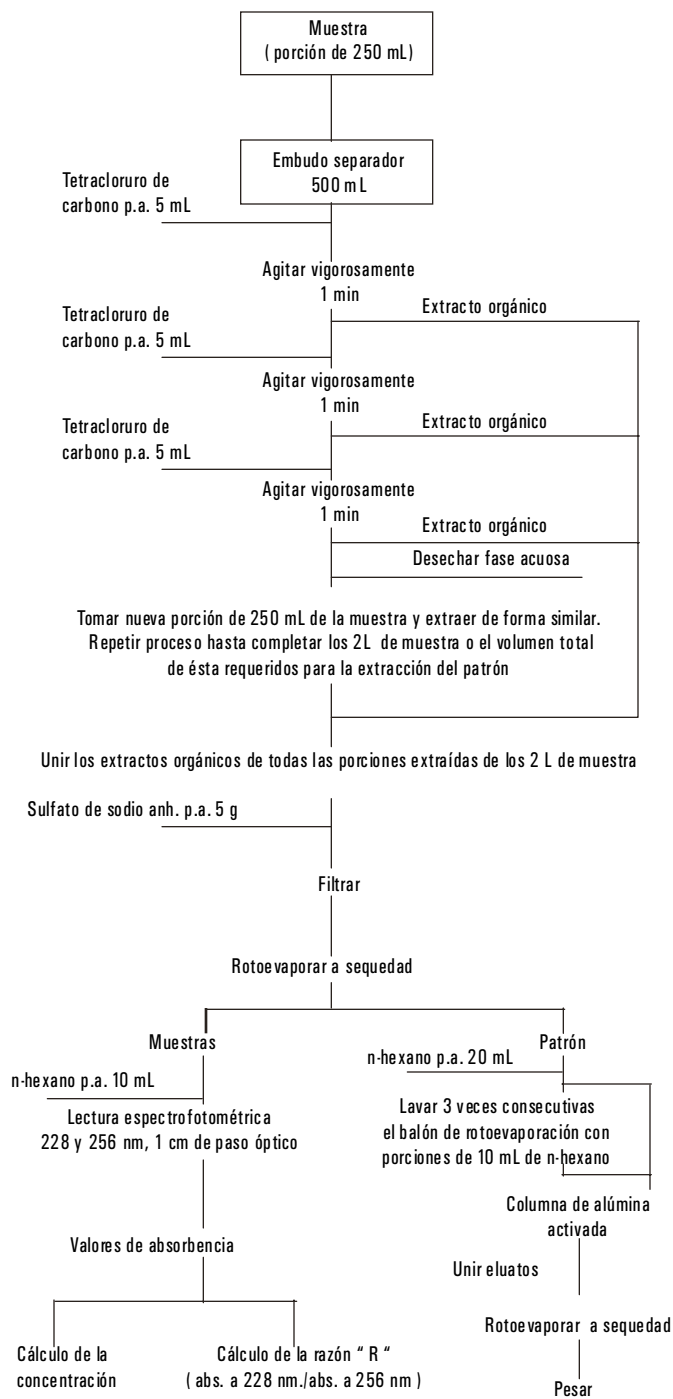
Muestra
( porción de 250 mL)

Embudo separador
500 mL

Tetracloruro de carbono p.a. 5 mL

Agitar vigorosamente
1 min

Extracto orgánico

Tetracloruro de carbono p.a. 5 mL

Agitar vigorosamente
1 min

Extracto orgánico

Tetracloruro de carbono p.a. 5 mL

Agitar vigorosamente
1 min

Extracto orgánico

Desechar fase acuosa

Tomar nueva porción de 250 mL de la muestra y extraer de forma similar. Repetir proceso hasta completar los 2L de muestra o el volumen total de ésta requeridos para la extracción del patrón

Unir los extractos orgánicos de todas las porciones extraídas de los 2 L de muestra

Sulfato de sodio anh. p.a. 5 g

Filtrar

Rotoevaporar a sequedad

Muestras

n-hexano p.a. 10 mL

Lectura espectrofotométrica
228 y 256 nm, 1 cm de paso óptico

Valores de absorbencia

Cálculo de la concentración

Cálculo de la razón " R "
( abs. a 228 nm./abs. a 256 nm )

Patrón

n-hexano p.a. 20 mL

Lavar 3 veces consecutivas el balón de rotoevaporación con porciones de 10 mL de n-hexano

Columna de alúmina activada

Unir eluatos

Rotoevaporar a sequedad

Pesar